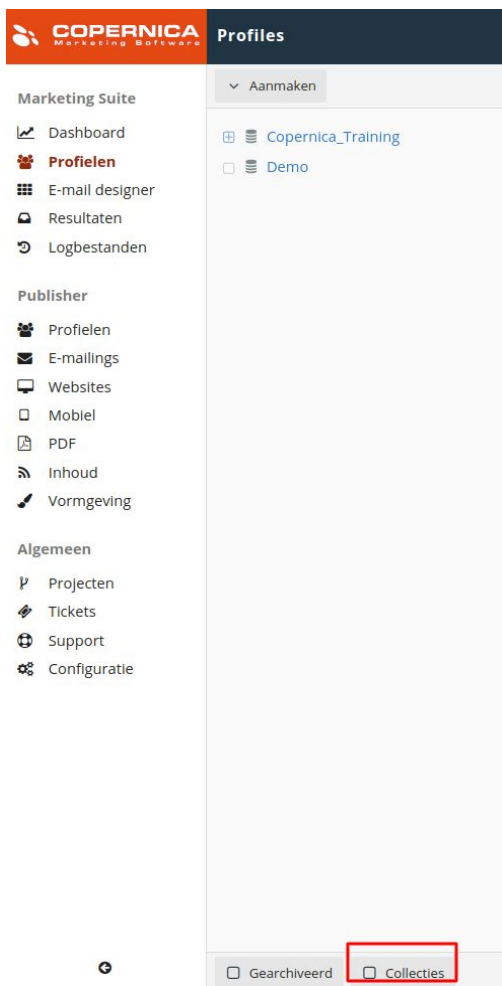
COPERNICA
Marketing Software

Profiles

Marketing Suite
Dashboard
Profielen
E-mail designer
Resultaten
Logbestanden

Publisher
Profielen
E-mailings
Websites
Mobiel
PDF
Inhoud
Vormgeving

Algemeen
Projecten
Tickets
Support
Configuratie

Aanmaken

Copernica_Training
Demo

Gearchiveerd
Collecties